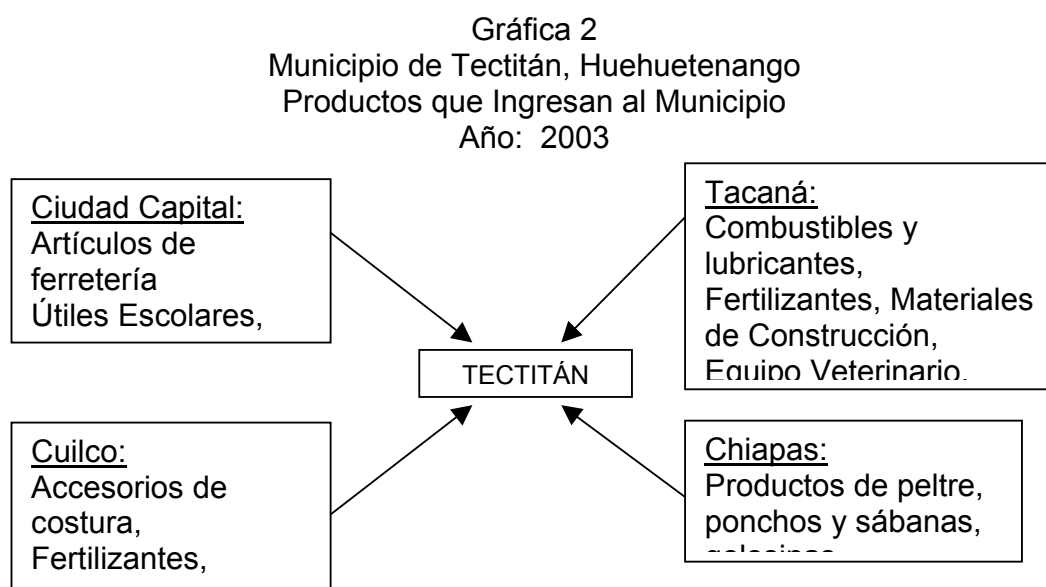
Gráfica 2
Municipio de Tectitán, Huehuetenango
Productos que Ingresan al Municipio
Año: 2003

Ciudad Capital:
Artículos de ferretería
Útiles Escolares,

Tacaná:
Combustibles y lubricantes,
Fertilizantes, Materiales de Construcción,
Equipo Veterinario.

TECTITÁN

Cuilco:
Accesorios de costura,
Fertilizantes,

Chiapas:
Productos de peltre,
ponchos y sábanas,
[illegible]